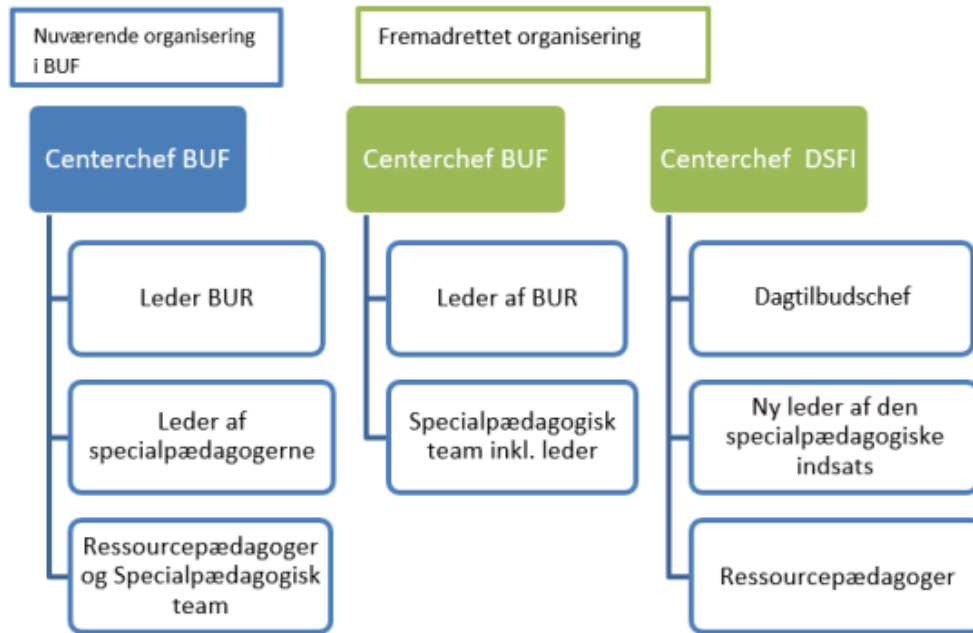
Nuværende organisering i BUF

Fremadrettet organisering

Centerchef BUF

Leder BUR

Leder af specialpædagogerne

Ressourcepædagoger og Specialpædagogisk team

Centerchef BUF

Leder af BUR

Specialpædagogisk team inkl. leder

Centerchef DSFI

Dagtilbudschef

Ny leder af den specialpædagogiske indsats

Ressourcepædagoger